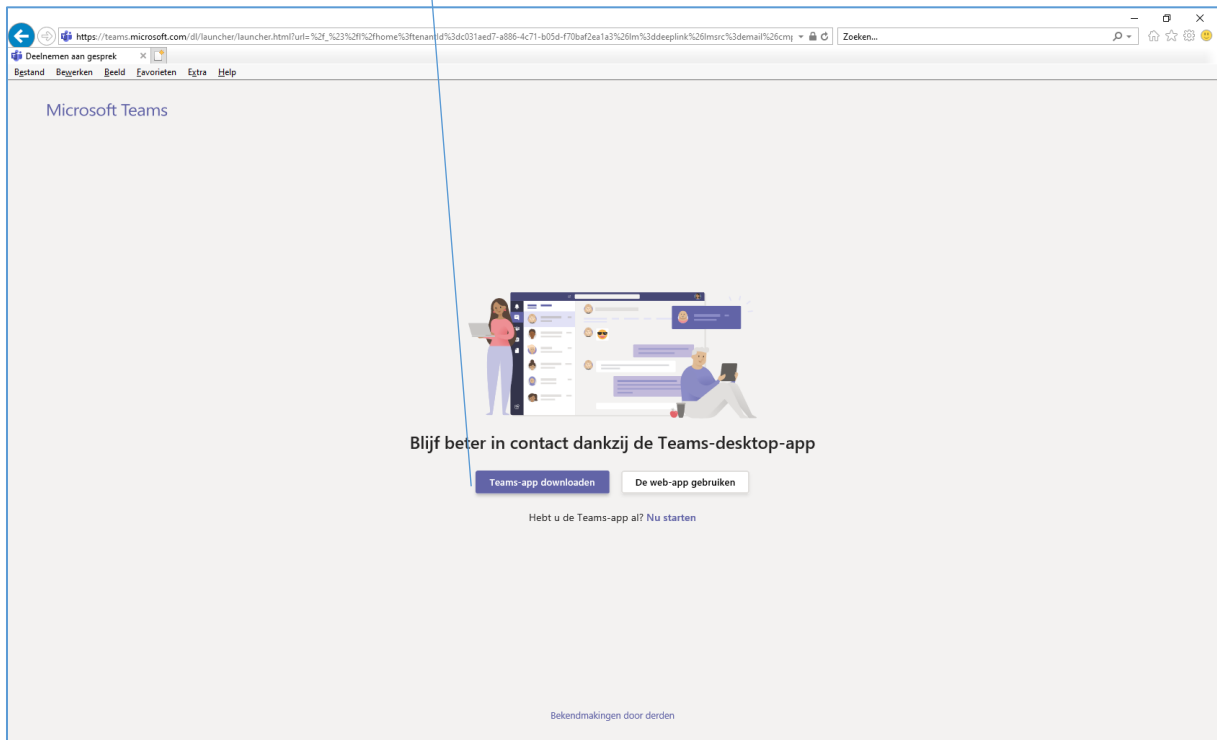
https://teams.microsoft.com/dl/launcher/launcher.html?url=%2f_%23%2fl%2fhome%3ftenantId%3dc031aed7-a886-4c71-b05d-f70baf2ea1a3%26lm%3ddeeplink%26lmsrc%3demail%26cmp

Zoeken...

Deelnemen aan gesprek

Bestand Bewerken Beeld Favorieten Extra Help

Microsoft Teams

Blijf beter in contact dankzij de Teams-desktop-app

Teams-app downloaden

De web-app gebruiken

Hebt u de Teams-app al? Nu starten

Bekendmakingen door derden